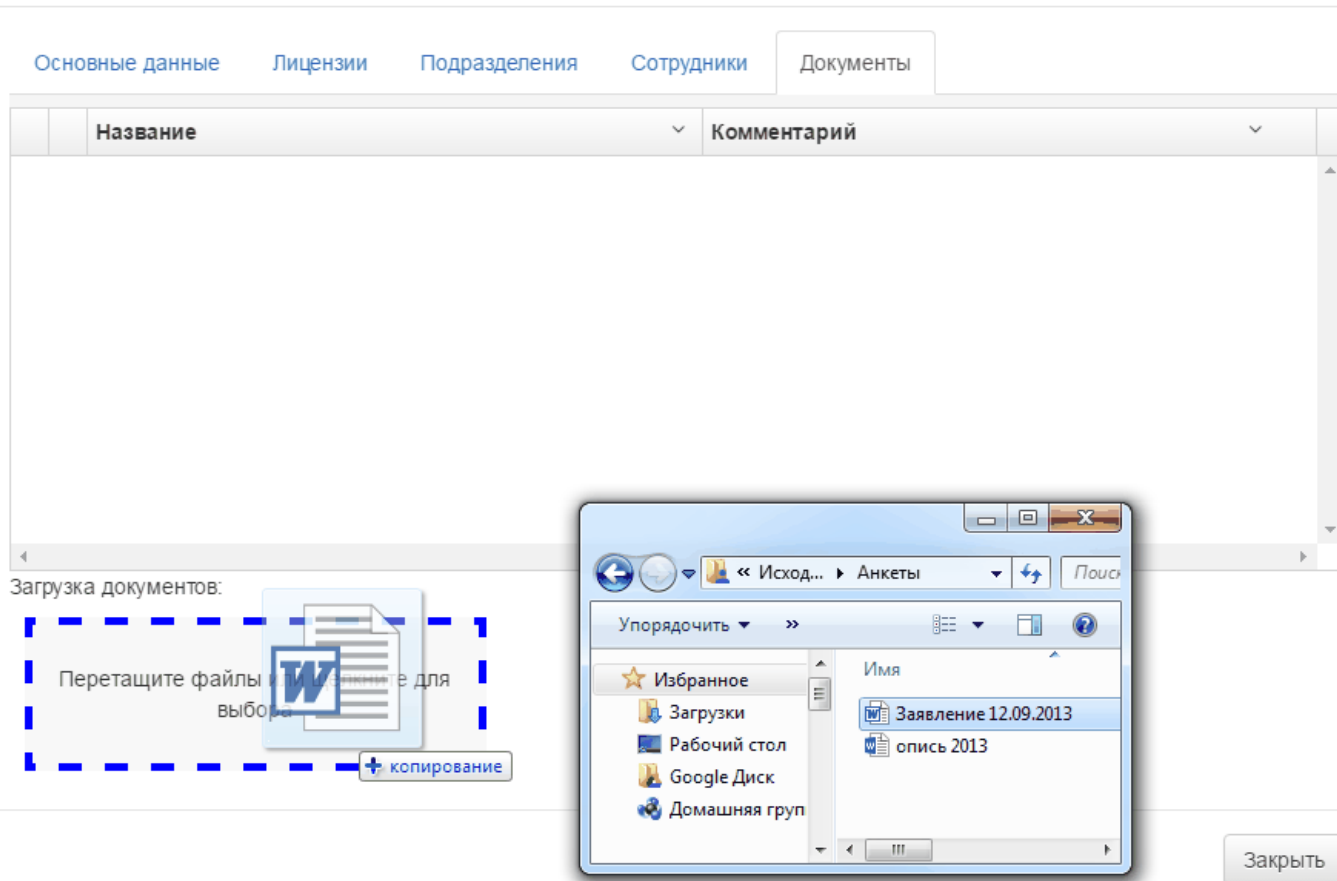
Основные данные Лицензии Подразделения Сотрудники Документы

| | Название | Комментарий |
|---|---|---|

Загрузка документов:

Перетащите файлы и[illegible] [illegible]ните для выбора

+ копирование

« Исход... ▸ Анкеты

Поиск

Упорядочить ▾ »

Избранное
Загрузки
Рабочий стол
Google Диск
Домашняя груп

Имя
Заявление 12.09.2013
опись 2013

Закрыть